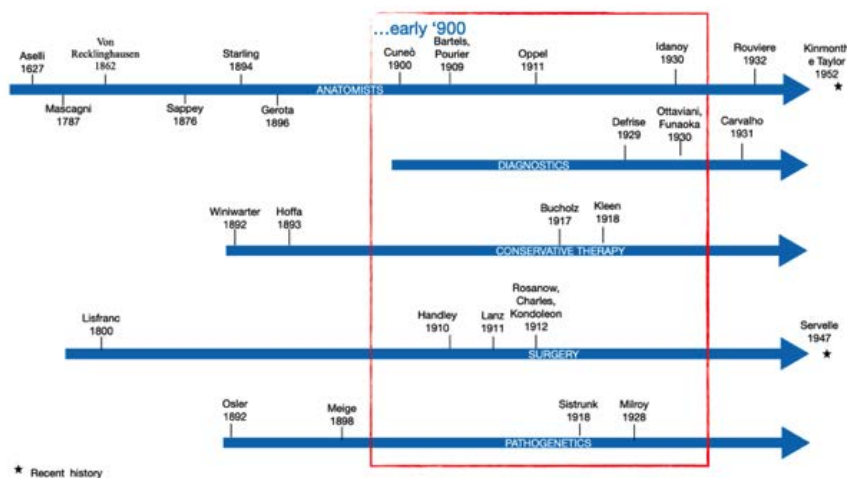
…early '900

Aselli 1627
Von Recklinghausen 1862
Starling 1894
Cuneò 1900
Bartels, Pourier 1909
Oppel 1911
Idanoy 1930
Rouviere 1932
Kinmonth e Taylor 1952 ★
ANATOMISTS
Mascagni 1787
Sappey 1876
Gerota 1896

Defrise 1929
Ottaviani, Funaoka 1930
Carvalho 1931
DIAGNOSTICS

Winiwarter 1892
Hoffa 1893
Bucholz 1917
Kleen 1918
CONSERVATIVE THERAPY

Lisfranc 1800
Handley 1910
Lanz 1911
Rosanow, Charles, Kondoleon 1912
Servelle 1947 ★
SURGERY

Osler 1892
Meige 1898
Sistrunk 1918
Milroy 1928
PATHOGENETICS

★ Recent history